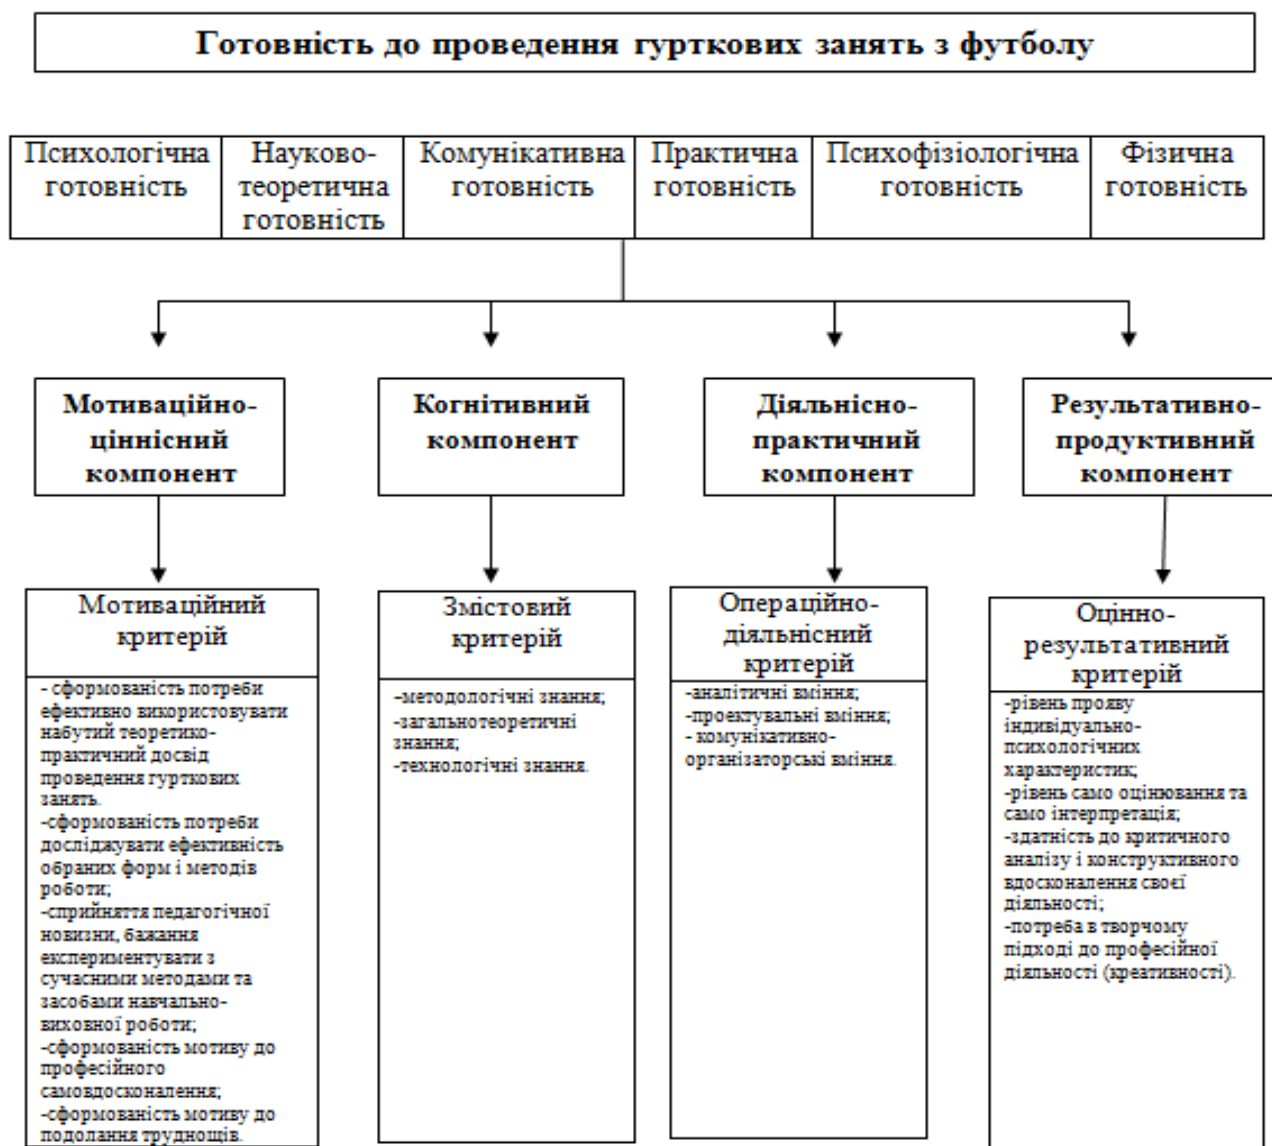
Готовність до проведення гурткових занять з футболу

| Психологічна готовність | Науково-теоретична готовність | Комунікативна готовність | Практична готовність | Психофізіологічна готовність | Фізична готовність |
|---|---|---|---|---|---|

Мотиваційно-ціннісний компонент

Когнітивний компонент

Діяльнісно-практичний компонент

Результативно-продуктивний компонент

Мотиваційний критерій

- сформованість потреби ефективно використовувати набутий теоретико-практичний досвід проведення гурткових занять.
-сформованість потреби досліджувати ефективність обраних форм і методів роботи;
-сприйняття педагогічної новизни, бажання експериментувати з сучасними методами та засобами навчально-виховної роботи;
-сформованість мотиву до професійного самовдосконалення;
-сформованість мотиву до подолання труднощів.

Змістовий критерій

-методологічні знання;
-загальнотеоретичні знання;
-технологічні знання.

Операційно-діяльнісний критерій

-аналітичні вміння;
-проектувальні вміння;
- комунікативно-організаторські вміння.

Оціно-результативний критерій

-рівень прояву індивідуально-психологічних характеристик;
-рівень само оцінювання та само інтерпретація;
-здатність до критичного аналізу і конструктивного вдосконалення своєї діяльності;
-потреба в творчому підході до професійної діяльності (креативності).